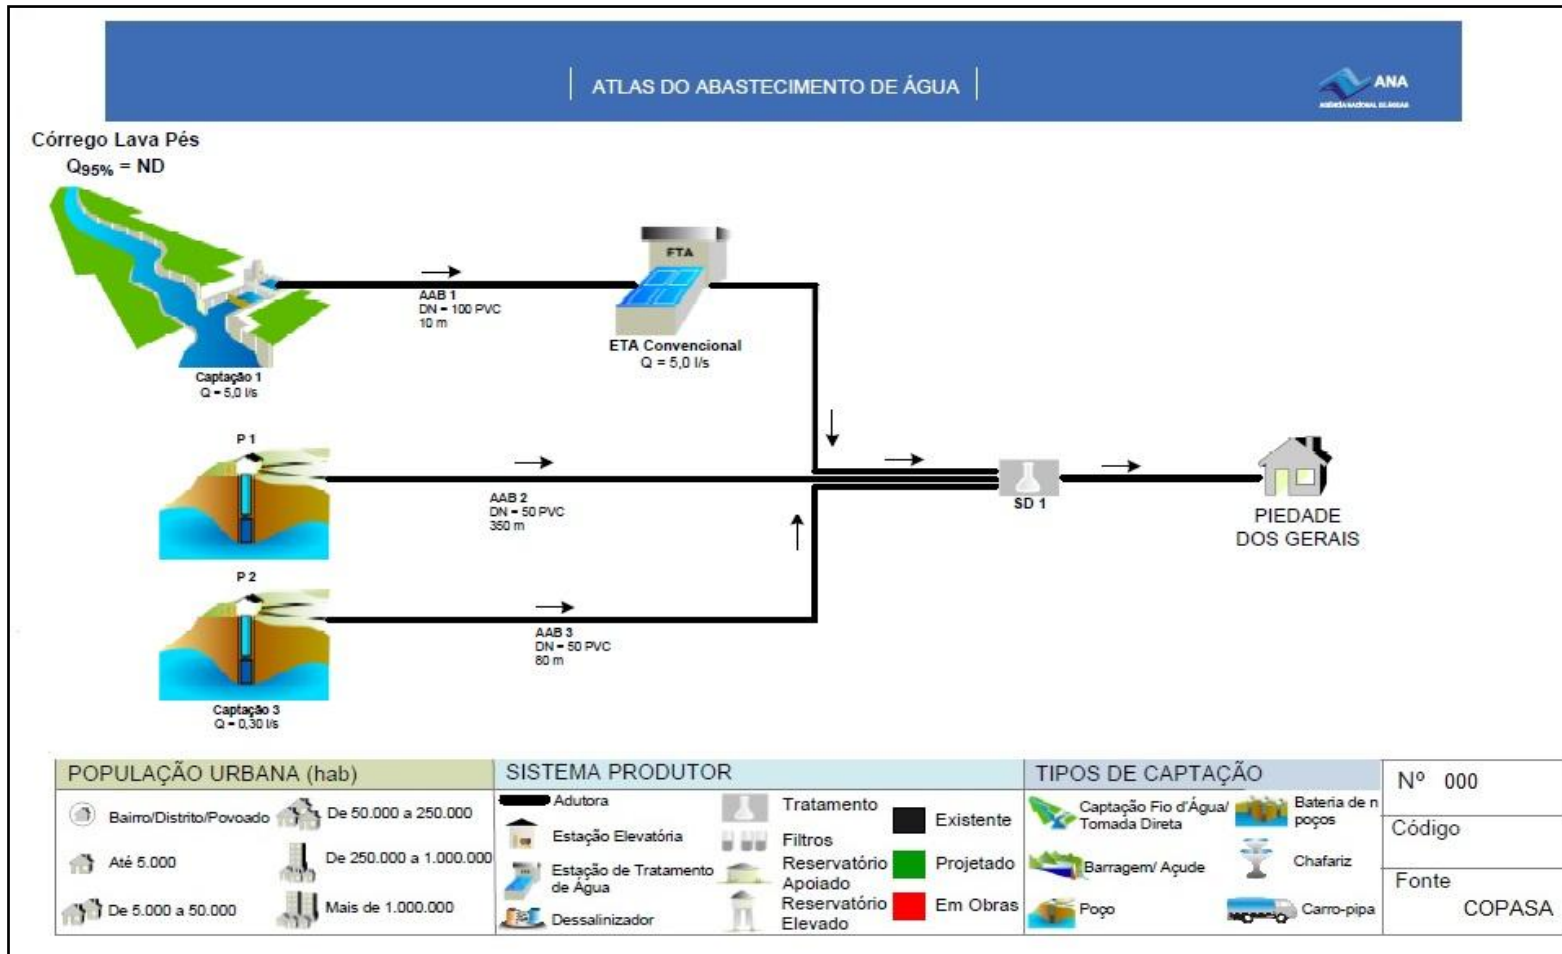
ATLAS DO ABASTECIMENTO DE ÁGUA

ANA
AGÊNCIA NACIONAL DE ÁGUAS

Córrego Lava Pés
$Q_{95\%}$ = ND

Captação 1
Q = 5,0 l/s

AAB 1
DN = 100 PVC
10 m

FTA

ETA Convencional
Q = 5,0 l/s

P 1

AAB 2
DN = 50 PVC
350 m

SD 1

PIEDADE
DOS GERAIS

P 2

AAB 3
DN = 50 PVC
80 m

Captação 3
Q = 0,30 l/s

POPULAÇÃO URBANA (hab)
Bairro/Distrito/Povoado
Até 5.000
De 5.000 a 50.000
De 50.000 a 250.000
De 250.000 a 1.000.000
Mais de 1.000.000

SISTEMA PRODUTOR
Adutora
Estação Elevatória
Estação de Tratamento de Água
Dessalinizador
Tratamento
Filtros
Reservatório Apoiado
Reservatório Elevado
Existente
Projetado
Em Obras

TIPOS DE CAPTAÇÃO
Captação Fio d'Água/ Tomada Direta
Barragem/ Açude
Poço
Bateria de n poços
Chafariz
Carro-pipa

Nº 000
Código
Fonte
COPASA